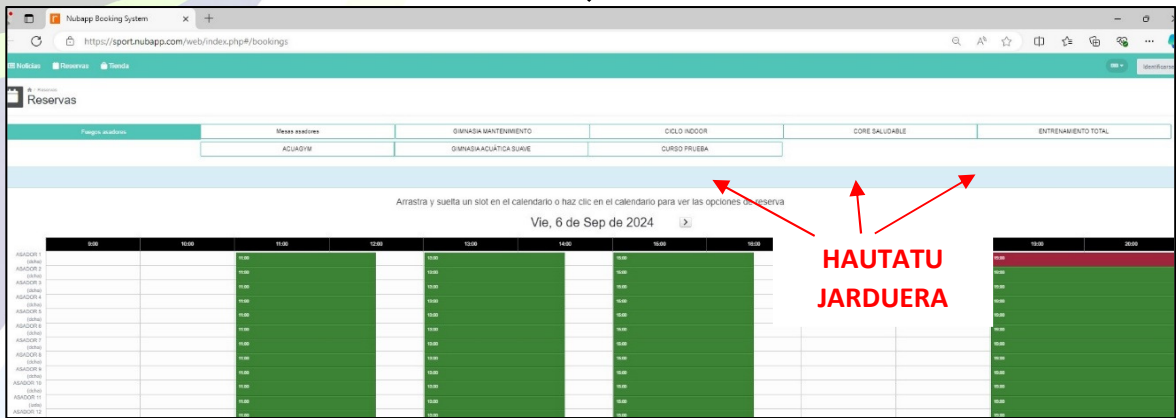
Nubapp Booking System

https://sport.nubapp.com/web/index.php#/bookings

Noticias Reservas Tienda

Identificarse

Reservas

| Fuegos asadores | Mesas asadores | GIMNASIA MANTENIMIENTO | CICLO INDOOR | CORE SALUDABLE | ENTRENAMIENTO TOTAL |
|---|---|---|---|---|---|
| | ACUAGYM | GIMNASIA ACUÁTICA SUAVE | CURSO PRUEBA | | |

Arrastra y suelta un slot en el calendario o haz clic en el calendario para ver las opciones de reserva

Vie, 6 de Sep de 2024 >

9:00 10:00 11:00 12:00 13:00 14:00 15:00 16:00 19:00 20:00

ASADOR 1
ASADOR 2
ASADOR 3
ASADOR 4
ASADOR 5
ASADOR 6
ASADOR 7
ASADOR 8
ASADOR 9
ASADOR 10
ASADOR 11
ASADOR 12

HAUTATU JARDUERA